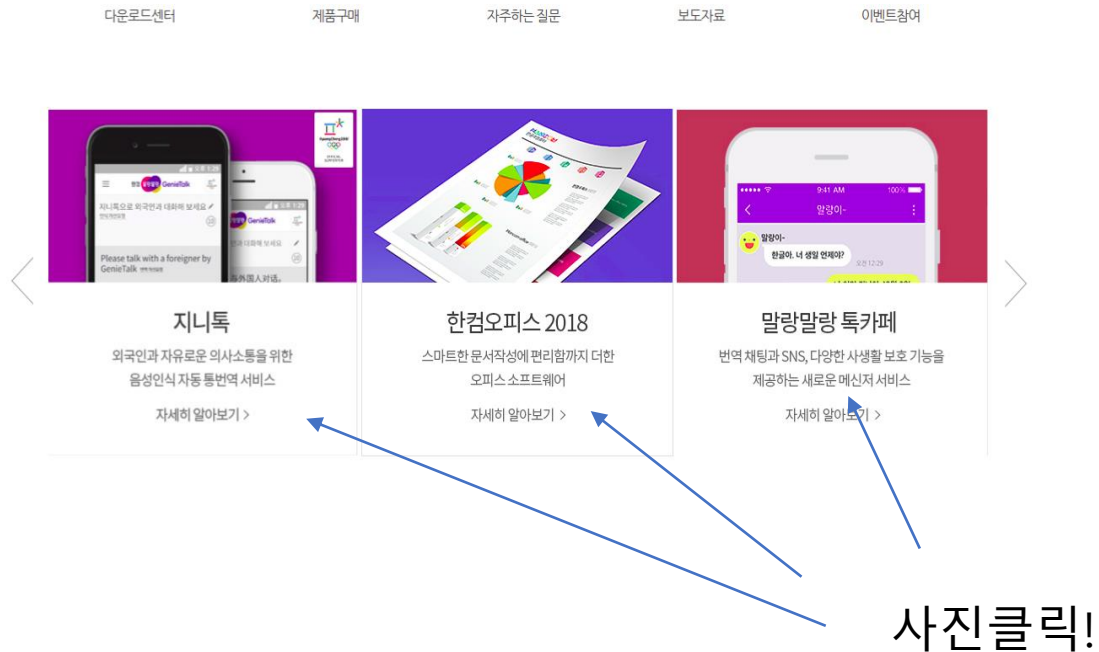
다운로드센터 제품구매 자주하는 질문 보도자료 이벤트참여

GenieTalk
지니톡으로 외국인과 대화해 보세요
Please talk with a foreigner by GenieTalk

지니톡
외국인과 자유로운 의사소통을 위한 음성인식 자동 통번역 서비스
자세히 알아보기 >

한컴오피스 2018
스마트한 문서작성에 편리함까지 더한 오피스 소프트웨어
자세히 알아보기 >

9:41 AM 100%
말랑이-
말랑이-
한글아. 너 생일 언제야?
오전 12:29

말랑말랑 톡카페
번역 채팅과 SNS, 다양한 사생활 보호 기능을 제공하는 새로운 메신저 서비스
자세히 알아보기 >

사진클릭!